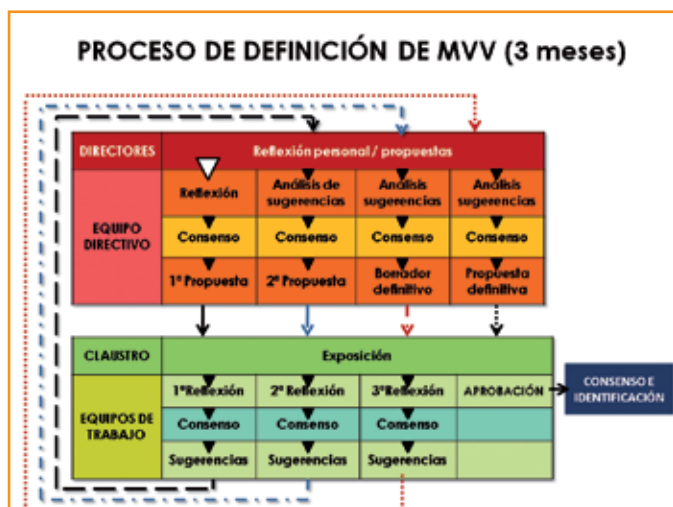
PROCESO DE DEFINICIÓN DE MVV (3 meses)

| DIRECTORES | Reflexión personal / propuestas | | | |
|---|---|---|---|---|
| EQUIPO DIRECTIVO | Reflexión | Análisis de sugerencias | Análisis sugerencias | Análisis sugerencias |
| | Consenso | Consenso | Consenso | Consenso |
| | 1ª Propuesta | 2ª Propuesta | Borrador definitivo | Propuesta definitiva |

| CLAUSTRO | Exposición | | | |
|---|---|---|---|---|
| EQUIPOS DE TRABAJO | 1ªReflexión | 2ª Reflexión | 3ªReflexión | APROBACIÓN |
| | Consenso | Consenso | Consenso | |
| | Sugerencias | Sugerencias | Sugerencias | |

CONSENSO E IDENTIFICACIÓN